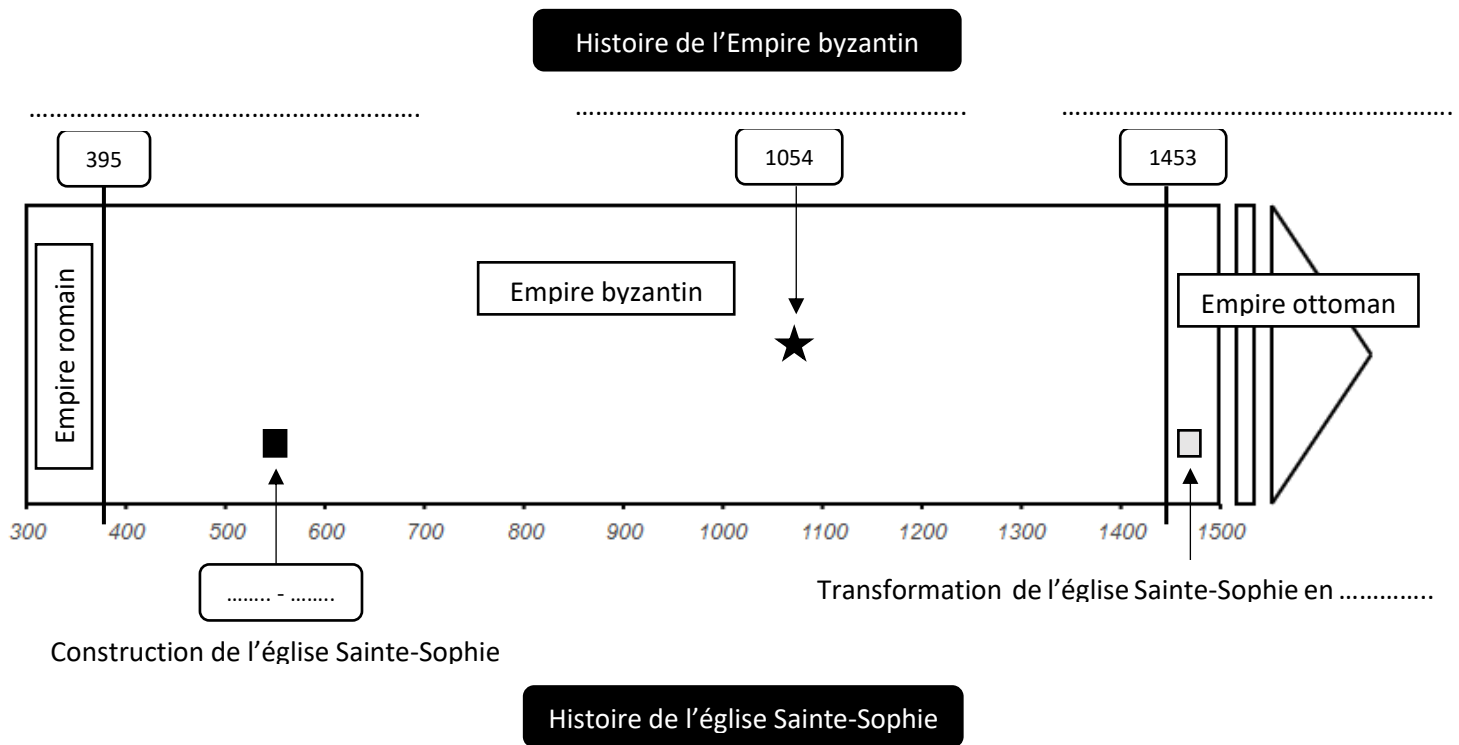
Histoire de l’Empire byzantin

………………………………………………….

………………………………………………….

………………………………………………….

395

1054

1453

Empire romain

Empire byzantin

Empire ottoman

300 400 500 600 700 800 900 1000 1100 1200 1300 1400 1500

…….. - ……..

Transformation de l’église Sainte-Sophie en …………..

Construction de l’église Sainte-Sophie

Histoire de l’église Sainte-Sophie